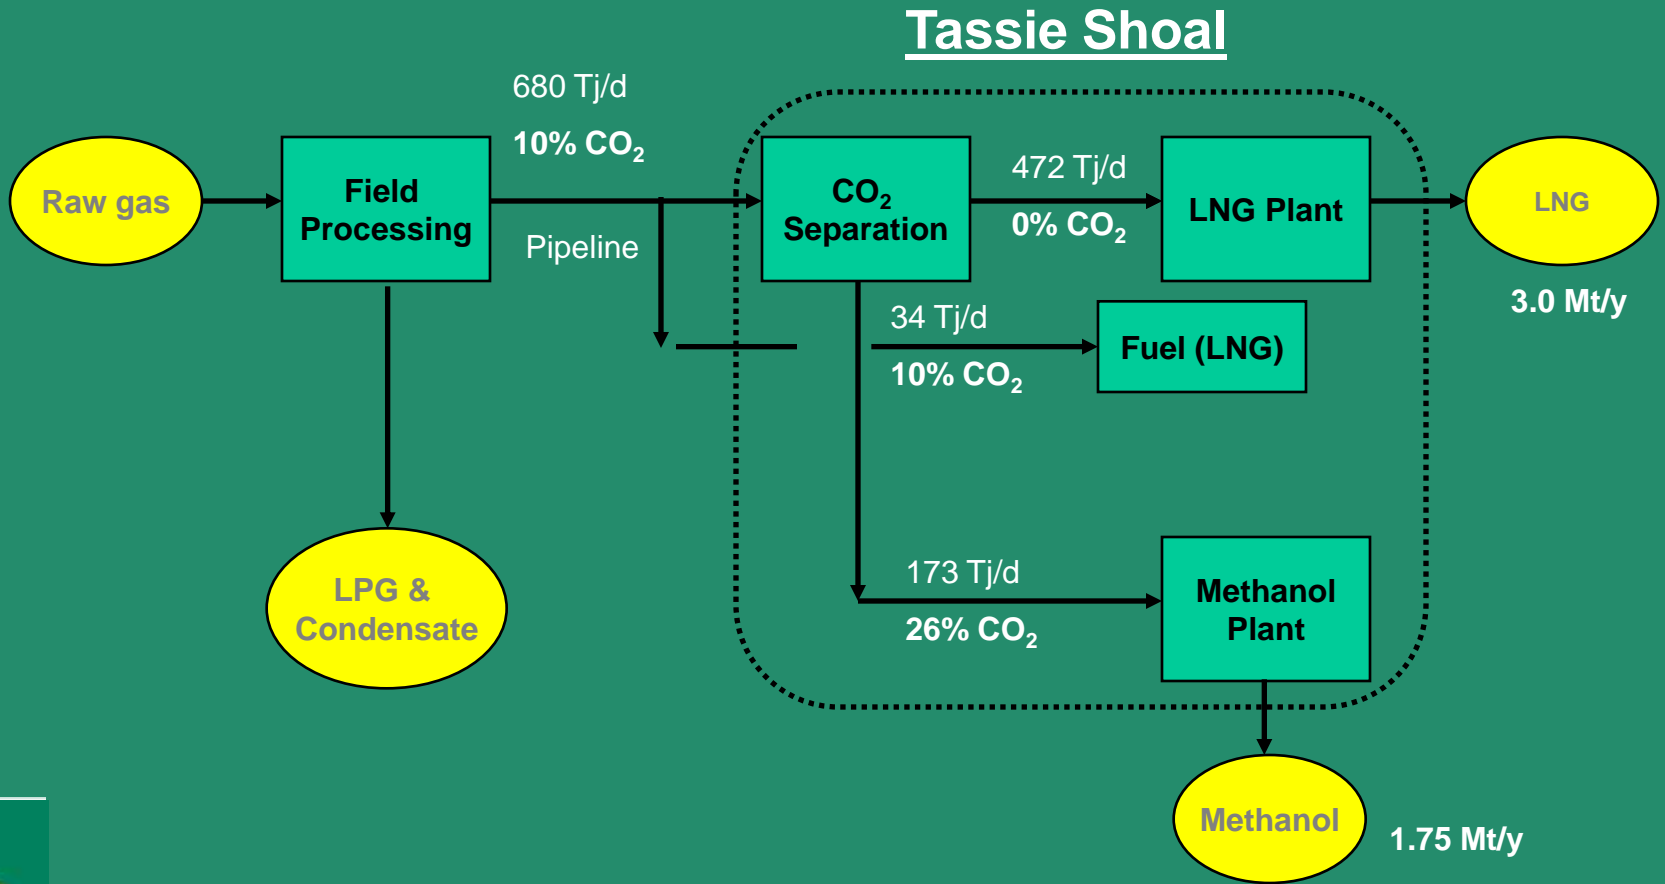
Tassie Shoal

Raw gas

Field Processing

680 Tj/d

10% $CO_2$

Pipeline

$CO_2$ Separation

472 Tj/d

0% $CO_2$

LNG Plant

LNG

3.0 Mt/y

34 Tj/d

10% $CO_2$

Fuel (LNG)

LPG & Condensate

173 Tj/d

26% $CO_2$

Methanol Plant

Methanol

1.75 Mt/y